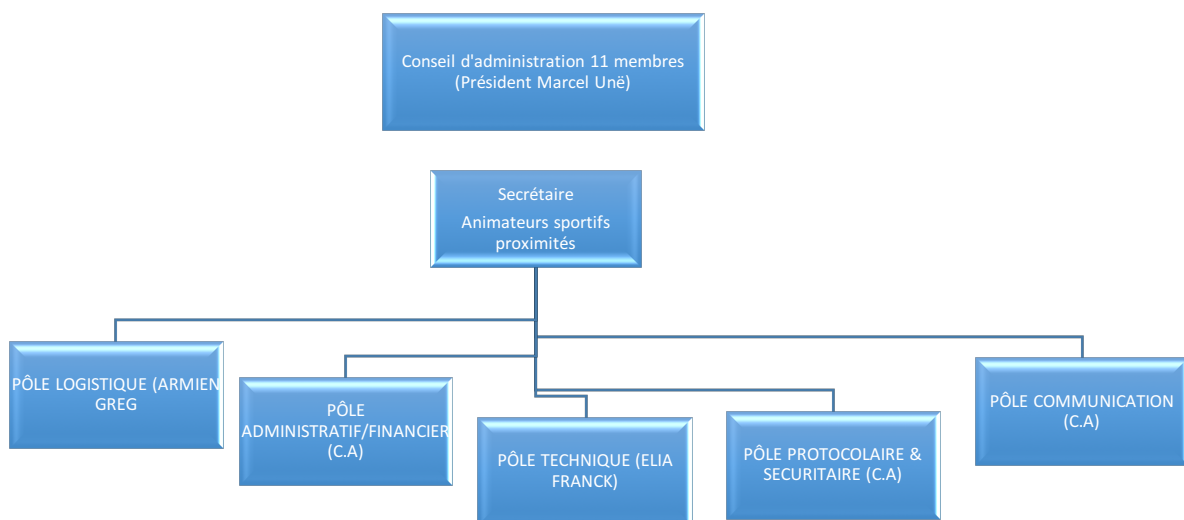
Conseil d'administration 11 membres (Président Marcel Unë)

Secrétaire

Animateurs sportifs proximités

PÔLE LOGISTIQUE (ARMIEN GREG

PÔLE ADMINISTRATIF/FINANCIER (C.A)

PÔLE TECHNIQUE (ELIA FRANCK)

PÔLE PROTOCOLAIRE & SECURITAIRE (C.A)

PÔLE COMMUNICATION (C.A)